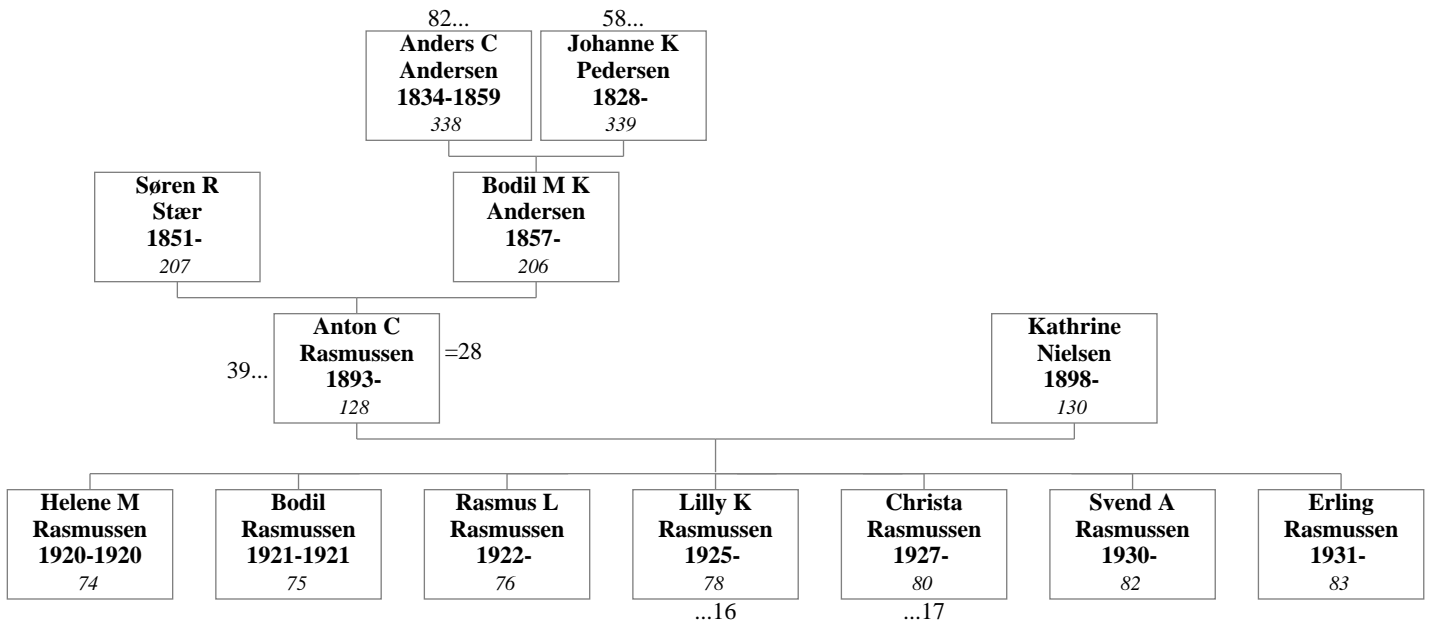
82...
Anders C Andersen
1834-1859
338

58...
Johanne K Pedersen
1828-
339

Søren R Stær
1851-
207

Bodil M K Andersen
1857-
206

39...
Anton C Rasmussen
1893-
128
=28

Kathrine Nielsen
1898-
130

Helene M Rasmussen
1920-1920
74

Bodil Rasmussen
1921-1921
75

Rasmus L Rasmussen
1922-
76

Lilly K Rasmussen
1925-
78
...16

Christa Rasmussen
1927-
80
...17

Svend A Rasmussen
1930-
82

Erling Rasmussen
1931-
83